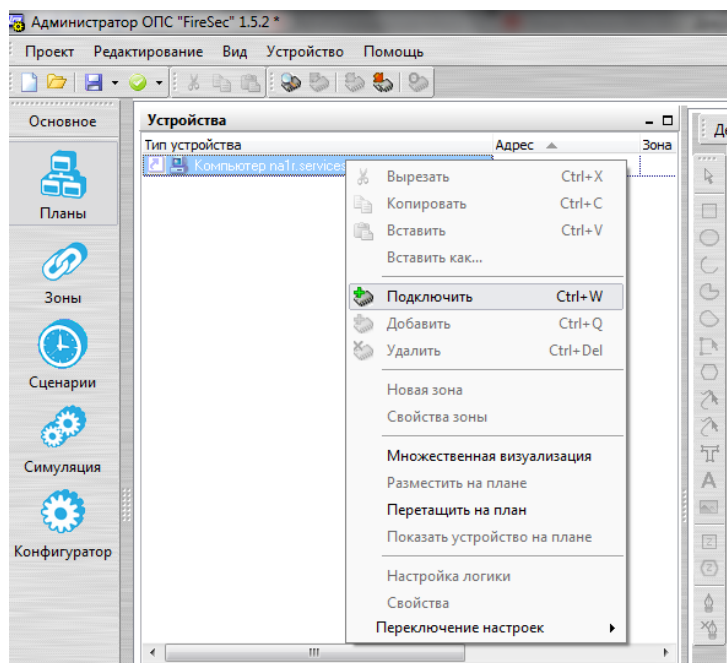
Администратор ОПС "FireSec" 1.5.2 *

Проект Редактирование Вид Устройство Помощь

Основное

Планы

Зоны

Сценарии

Симуляция

Конфигуратор

Устройства

Тип устройства

Адрес

Зона

Компьютер na1t.services

Вырезать Ctrl+X

Копировать Ctrl+C

Вставить Ctrl+V

Вставить как...

Подключить Ctrl+W

Добавить Ctrl+Q

Удалить Ctrl+Del

Новая зона

Свойства зоны

Множественная визуализация

Разместить на плане

Перетащить на план

Показать устройство на плане

Настройка логики

Свойства

Переключение настроек

Де

A